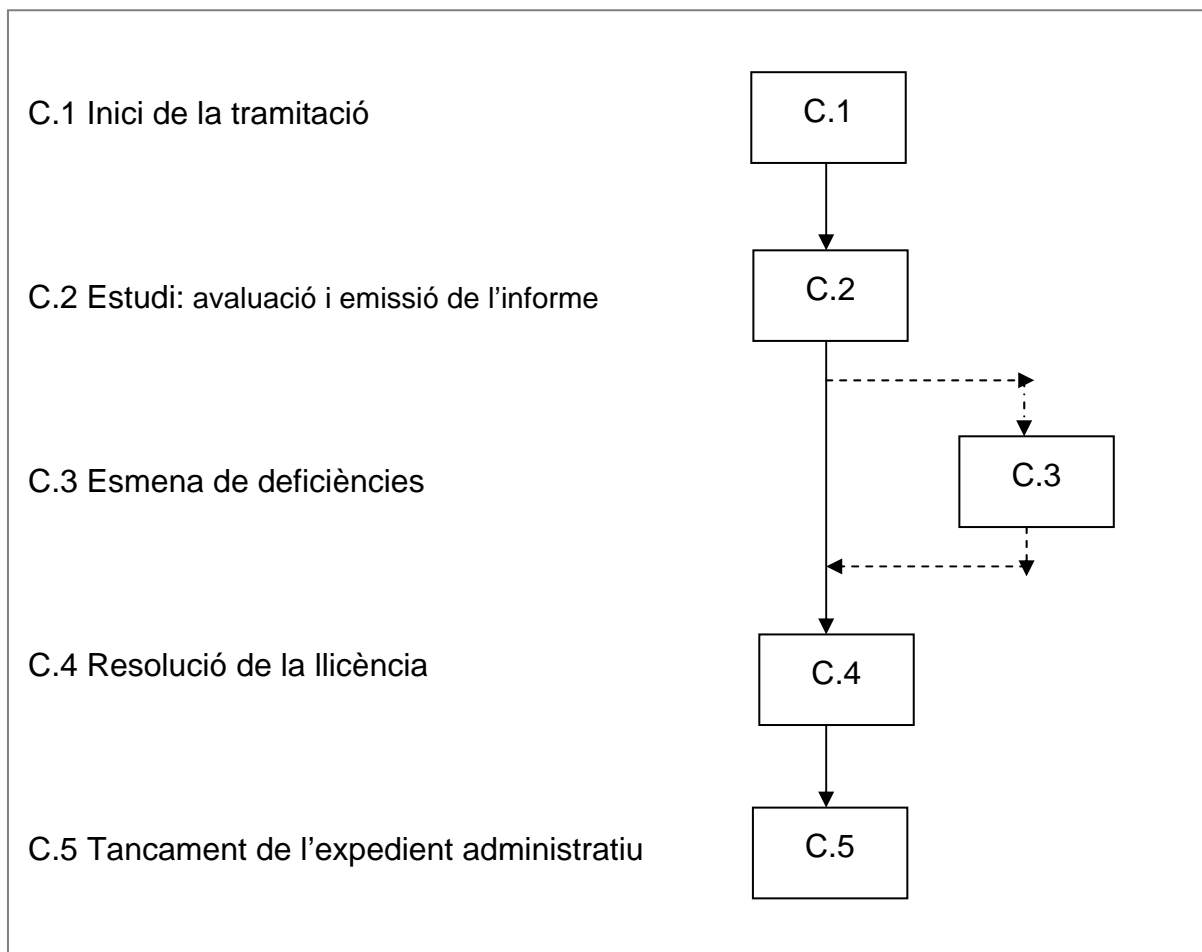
C.1 Inici de la tramitació

C.1

C.2 Estudi: avaluació i emissió de l'informe

C.2

C.3 Esmena de deficiències

C.3

C.4 Resolució de la llicència

C.4

C.5 Tancament de l'expedient administratiu

C.5